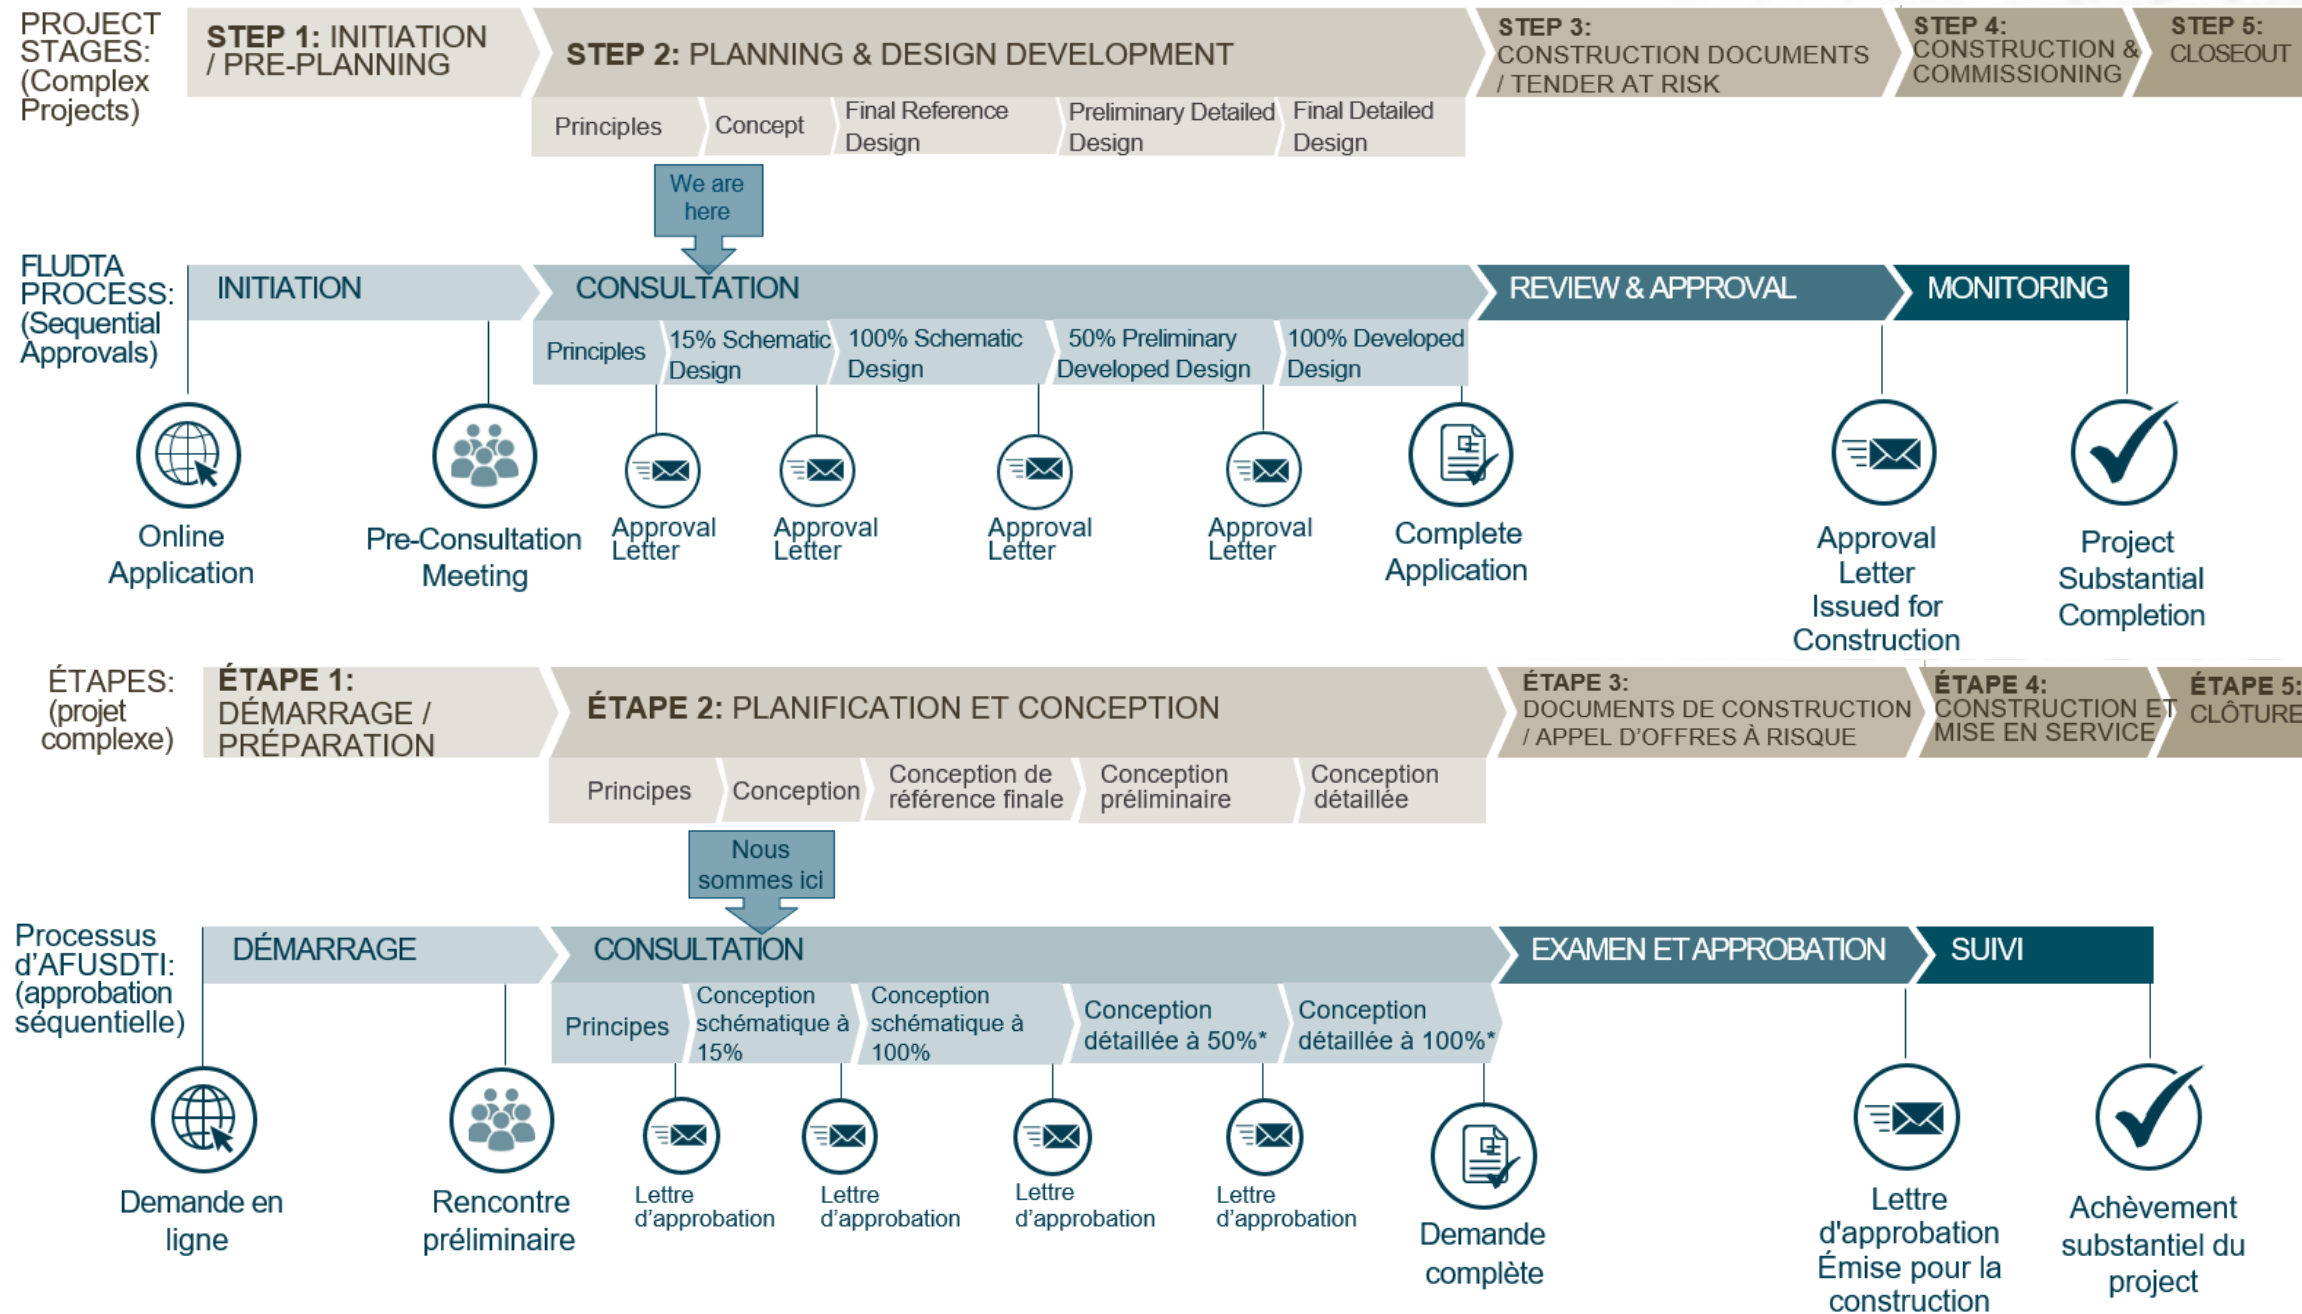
PROJECT STAGES: (Complex Projects)

STEP 1: INITIATION / PRE-PLANNING

STEP 2: PLANNING & DESIGN DEVELOPMENT

STEP 3: CONSTRUCTION DOCUMENTS / TENDER AT RISK

STEP 4: CONSTRUCTION & COMMISSIONING

STEP 5: CLOSEOUT

Principles

Concept

Final Reference Design

Preliminary Detailed Design

Final Detailed Design

We are here

FLUDTA PROCESS: (Sequential Approvals)

INITIATION

CONSULTATION

REVIEW & APPROVAL

MONITORING

Principles

15% Schematic Design

100% Schematic Design

50% Preliminary Developed Design

100% Developed Design

Online Application

Pre-Consultation Meeting

Approval Letter

Approval Letter

Approval Letter

Approval Letter

Complete Application

Approval Letter Issued for Construction

Project Substantial Completion

ÉTAPES: (projet complexe)

ÉTAPE 1: DÉMARRAGE / PRÉPARATION

ÉTAPE 2: PLANIFICATION ET CONCEPTION

ÉTAPE 3: DOCUMENTS DE CONSTRUCTION / APPEL D'OFFRES À RISQUE

ÉTAPE 4: CONSTRUCTION ET MISE EN SERVICE

ÉTAPE 5: CLÔTURE

Principes

Conception

Conception de référence finale

Conception préliminaire

Conception détaillée

Nous sommes ici

Processus d'AFUSDTI: (approbation séquentielle)

DÉMARRAGE

CONSULTATION

EXAMEN ET APPROBATION

SUIVI

Principes

Conception schématique à 15%

Conception schématique à 100%

Conception détaillée à 50%*

Conception détaillée à 100%*

Demande en ligne

Rencontre préliminaire

Lettre d'approbation

Lettre d'approbation

Lettre d'approbation

Lettre d'approbation

Demande complète

Lettre d'approbation Émise pour la construction

Achèvement substantiel du project